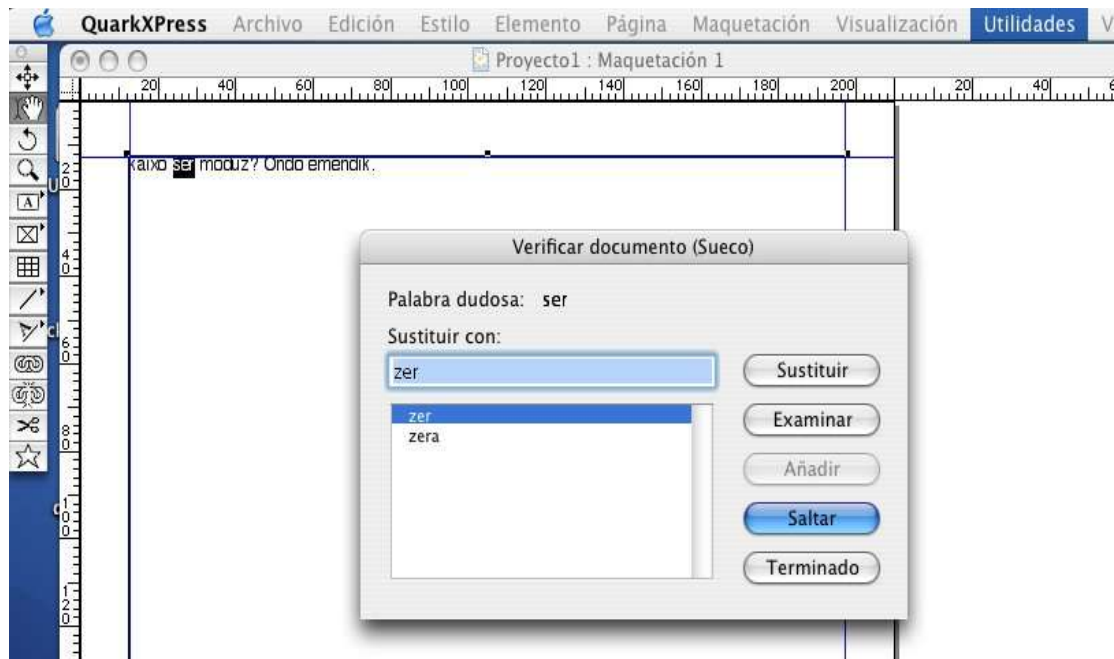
QuarkXPress Archivo Edición Estilo Elemento Página Maquetación Visualización Utilidades V

Proyecto1 : Maquetación 1

20 40 60 80 100 120 140 160 180 200 20 40

kaixo ser moduz? Ondo emendik.

Verificar documento (Sueco)

Palabra dudosa: ser

Sustituir con:

zer

zer
zera

Sustituir

Examinar

Añadir

Saltar

Terminado